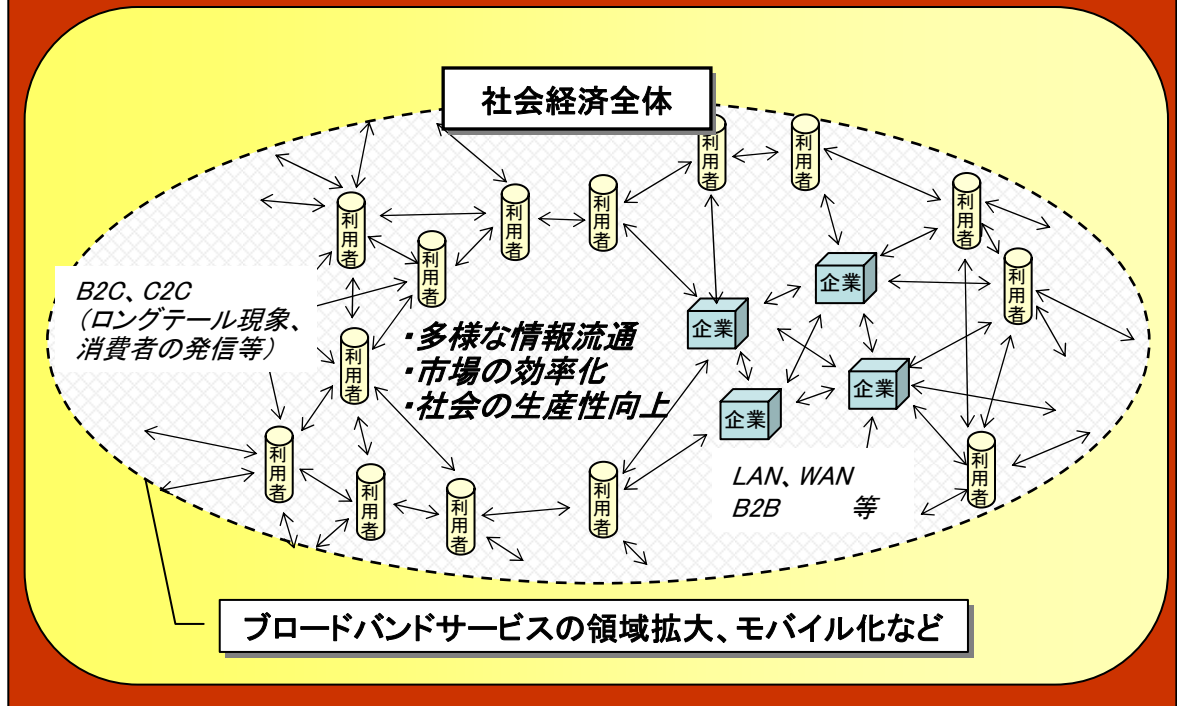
社会経済全体

利用者

利用者

利用者

利用者

利用者

利用者

利用者

利用者

利用者

利用者

利用者

利用者

利用者

利用者

B2C、C2C
(ロングテール現象、消費者の発信等)

・多様な情報流通
・市場の効率化
・社会の生産性向上

企業

企業

企業

企業

LAN、WAN
B2B 等

ブロードバンドサービスの領域拡大、モバイル化など